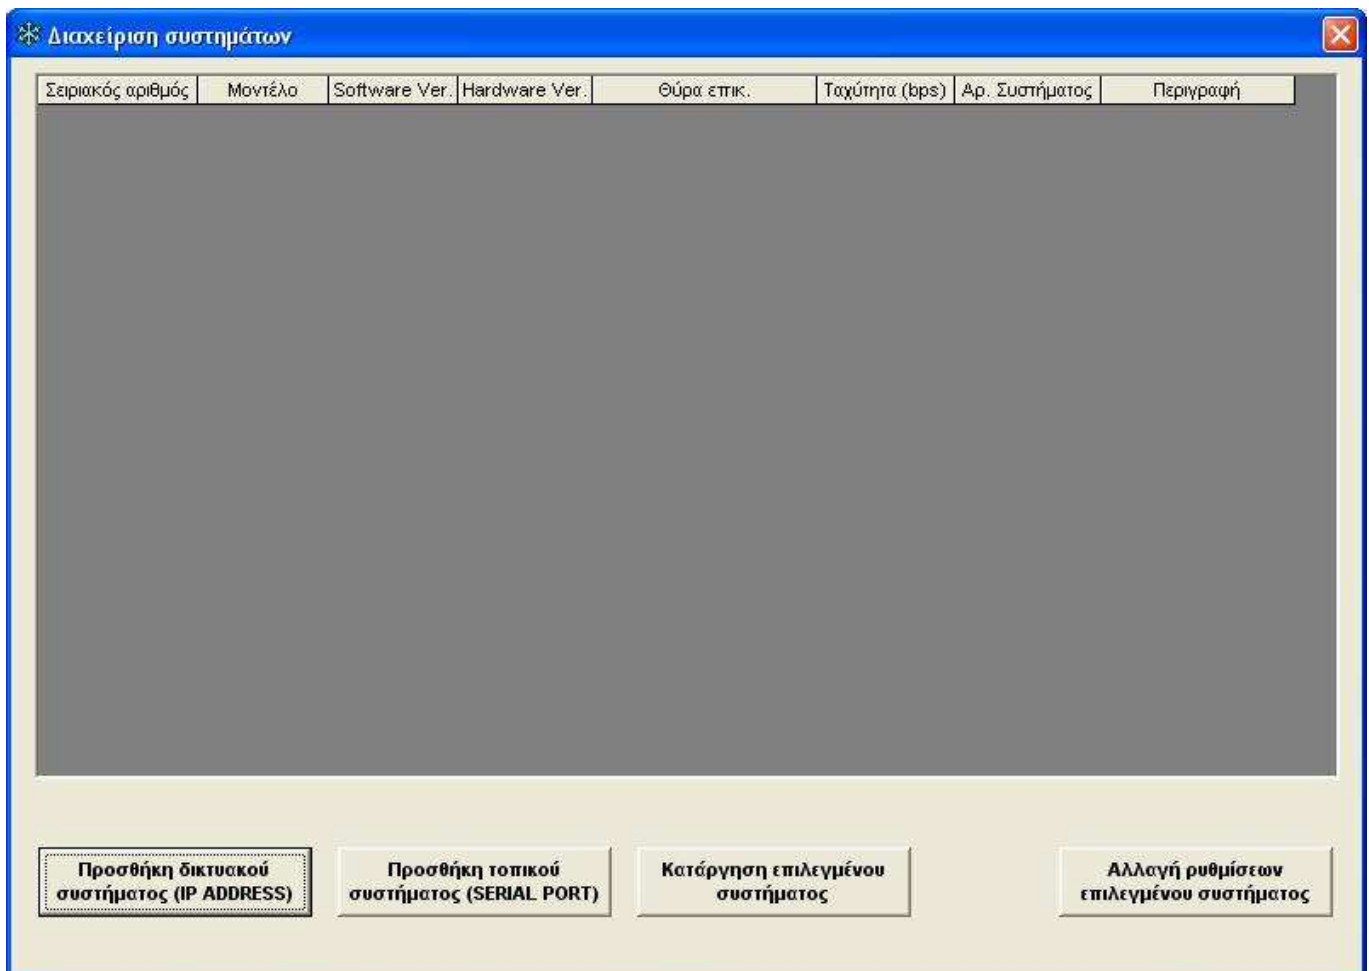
Διαχείριση συστημάτων

| Σειριακός αριθμός | Μοντέλο | Software Ver. | Hardware Ver. | Θύρα επικ. | Ταχύτητα (bps) | Αρ. Συστήματος | Περιγραφή |
|---|---|---|---|---|---|---|---|

Προσθήκη δικτυακού συστήματος (IP ADDRESS)

Προσθήκη τοπικού συστήματος (SERIAL PORT)

Κατάργηση επιλεγμένου συστήματος

Αλλαγή ρυθμίσεων επιλεγμένου συστήματος